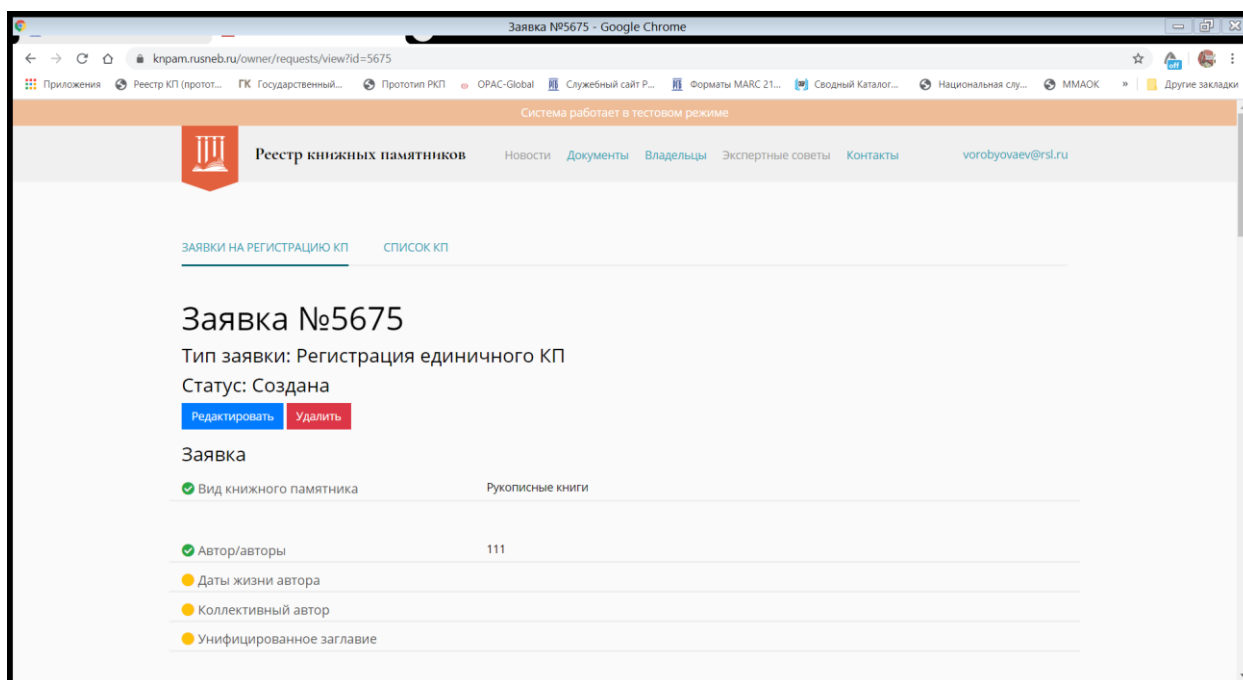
Заявка №5675 - Google Chrome

knpam.rusneb.ru/owner/requests/view?id=5675

Приложения Реестр КП (протот... ГК Государственный... Прототип РКП OPAC-Global Служебный сайт Р... Форматы MARC 21... Сводный Каталог... Национальная слу... ММАОК » Другие закладки

Система работает в тестовом режиме

Реестр книжных памятников Новости Документы Владельцы Экспертные советы Контакты vorobyovaev@rsl.ru

ЗАЯВКИ НА РЕГИСТРАЦИЮ КП СПИСОК КП

Заявка №5675

Тип заявки: Регистрация единичного КП

Статус: Создана

Редактировать Удалить

Заявка

| | |
|---|---|
| Вид книжного памятника | Рукописные книги |
| Автор/авторы | 111 |
| Даты жизни автора | |
| Коллективный автор | |
| Унифицированное заглавие | |